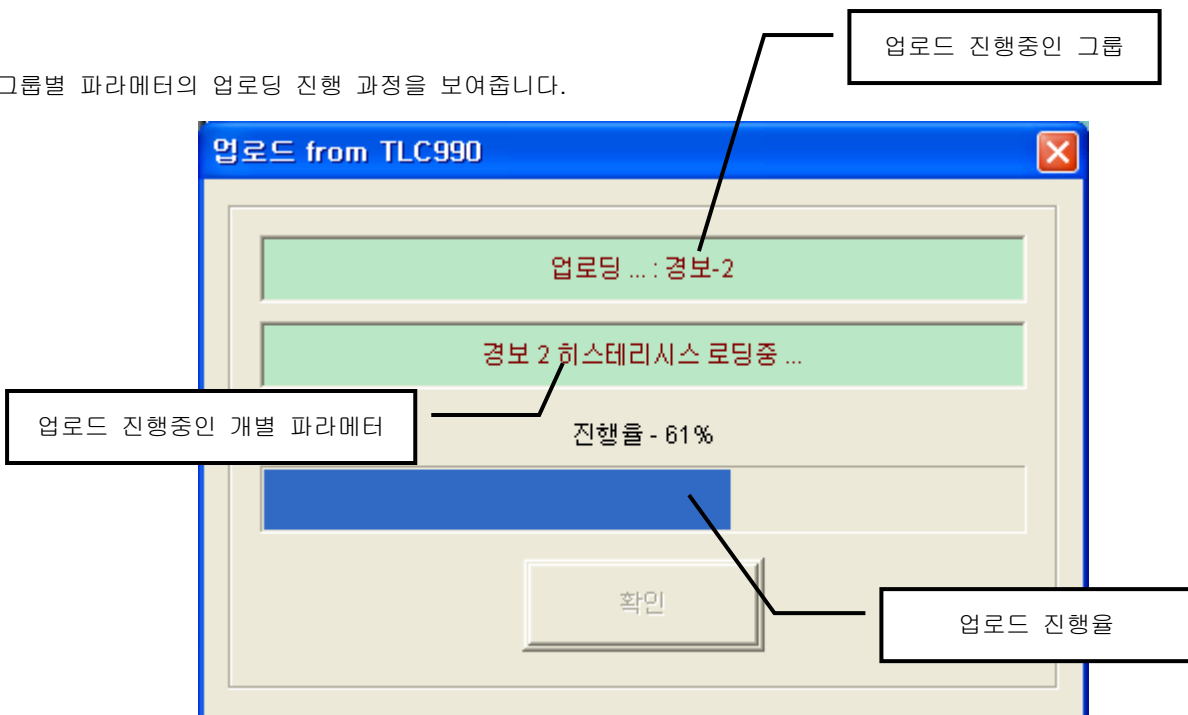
그룹별 파라메터의 업로딩 진행 과정을 보여줍니다.

업로드 진행중인 그룹

업로드 from TLC990

업로딩 ... : 경보-2

경보 2 히스테리시스 로딩중 ...

업로드 진행중인 개별 파라메터

진행율 - 61%

확인

업로드 진행율